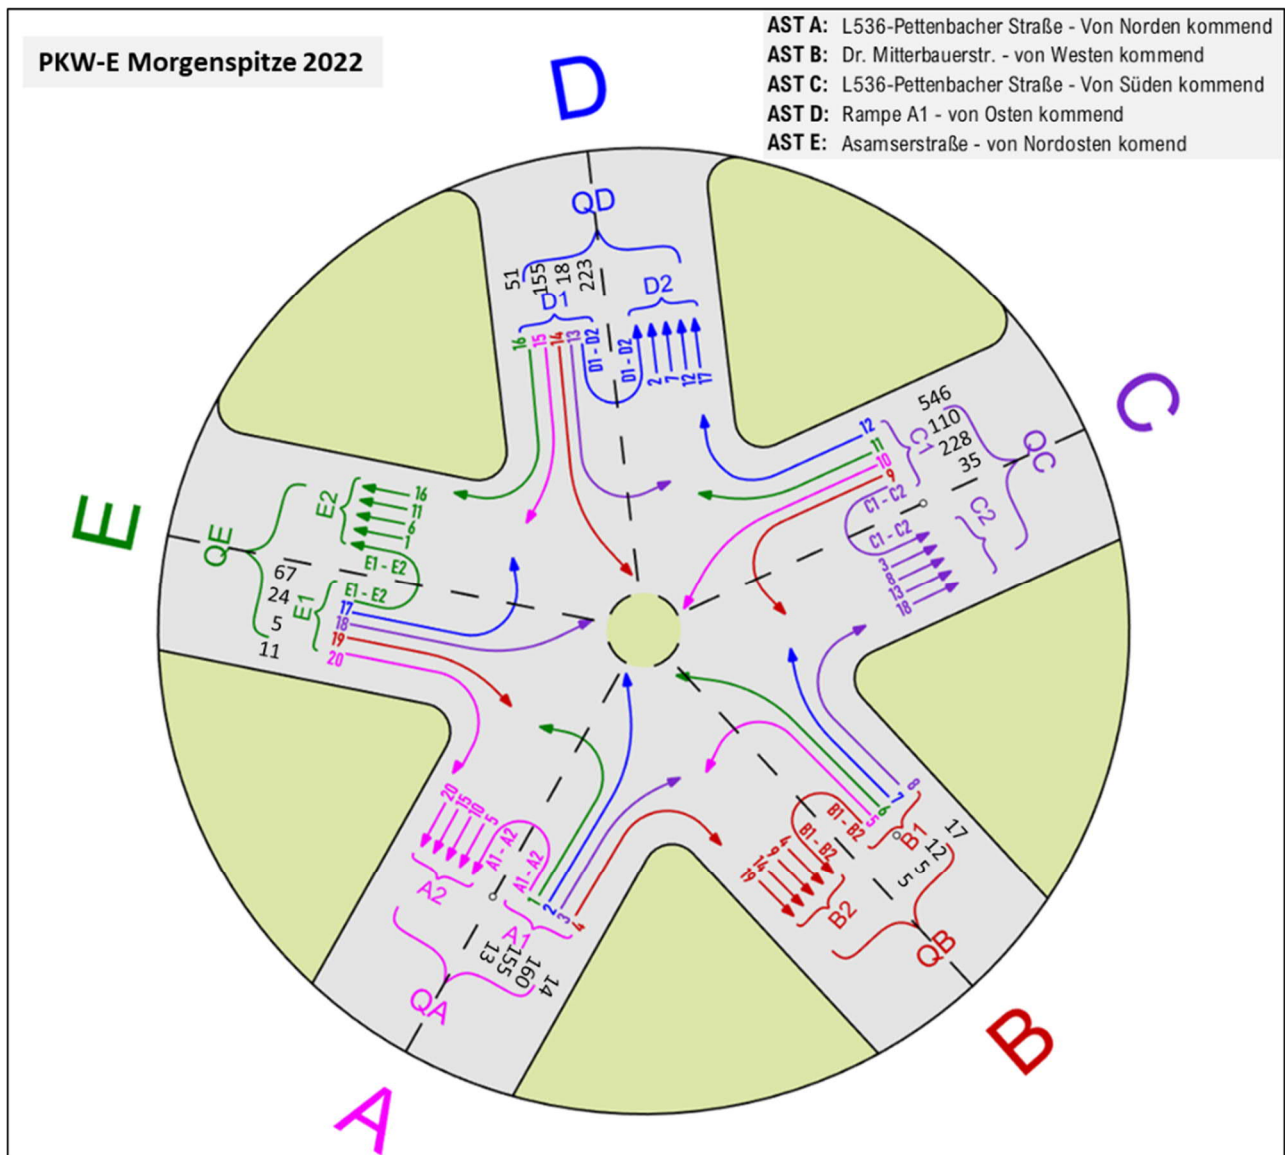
PKW-E Morgenspitze 2022

AST A: L536-Pettenbacher Straße - Von Norden kommend
AST B: Dr. Mitterbauerstr. - von Westen kommend
AST C: L536-Pettenbacher Straße - Von Süden kommend
AST D: Rampe A1 - von Osten kommend
AST E: Asamserstraße - von Nordosten komend

D
QD
51
155
18
223
D1
D2
16
15
14
13
D1 - D2
D1 - D2
2
7
12
17

C
QC
546
110
228
35
C1
C2
12
11
10
9
C1 - C2
C1 - C2
3
8
13
18

E
QE
67
24
5
11
E2
E1
16
11
6
1
E1 - E2
E1 - E2
17
18
19
20

A
QA
13
155
160
14
A1
A2
20
15
10
5
A1 - A2
A1 - A2
1
2
3
4

B
QB
17
12
5
5
B1
B2
8
7
6
5
B1 - B2
B1 - B2
19
14
9
4